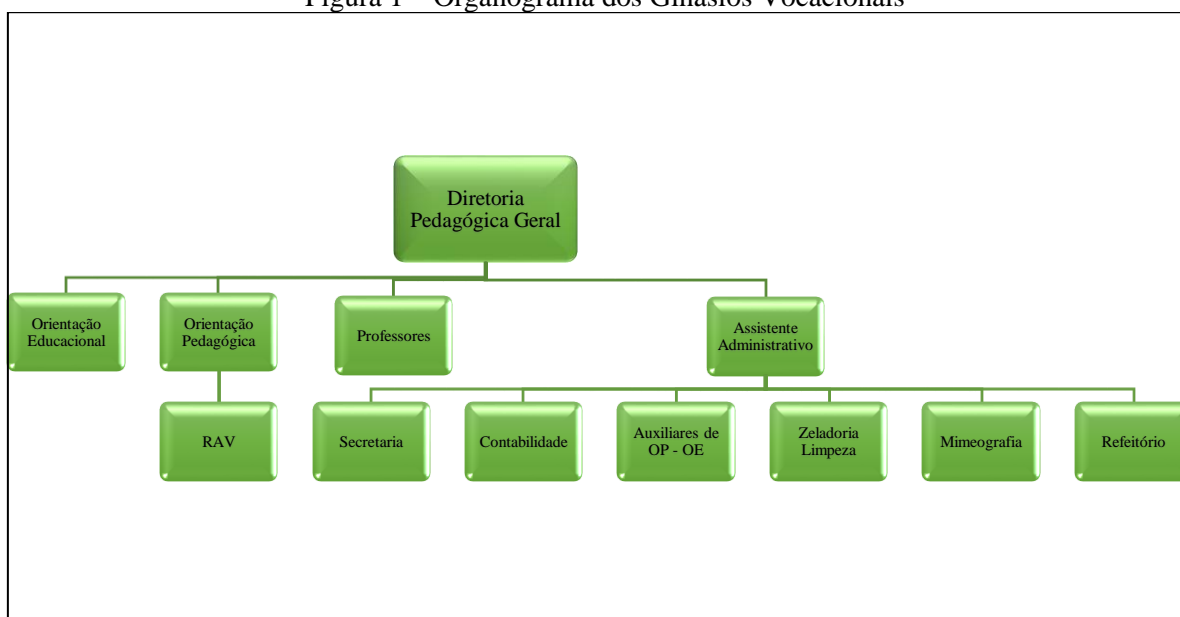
Figura 1 – Organograma dos Ginásios Vocacionais

Diretoria Pedagógica Geral

Orientação Educacional

Orientação Pedagógica

Professores

Assistente Administrativo

RAV

Secretaria

Contabilidade

Auxiliares de OP - OE

Zeladoria Limpeza

Mimeografia

Refeitório